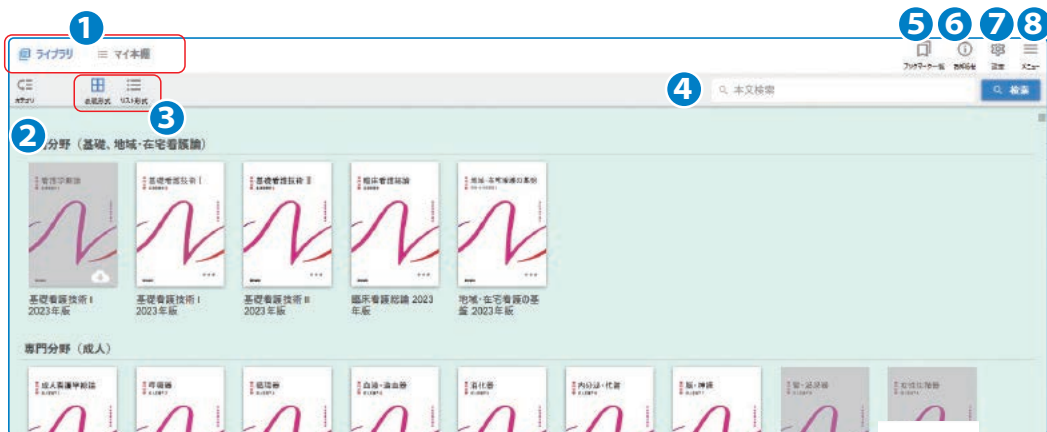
1
ライブラリ
マイ本棚

5 6 7 8
ブックマーク一覧
お知らせ
設定
メニュー

絞込り
表紙形式
リスト形式
3

4
本文検索
検索

2
分野（基礎、地域・在宅看護論）

看護学概論
基礎看護技術 I
基礎看護技術 II
臨床看護総論
地域・在宅看護の基盤

基礎看護技術 I 2023年版
基礎看護技術 I 2023年版
基礎看護技術 II 2023年版
臨床看護総論 2023年版
地域・在宅看護の基盤 2023年版

専門分野（成人）

成人看護学総論
呼吸器
循環器
血液・造血器
消化器
内分泌・代謝
脳・神経
腎・泌尿器
女性生殖器